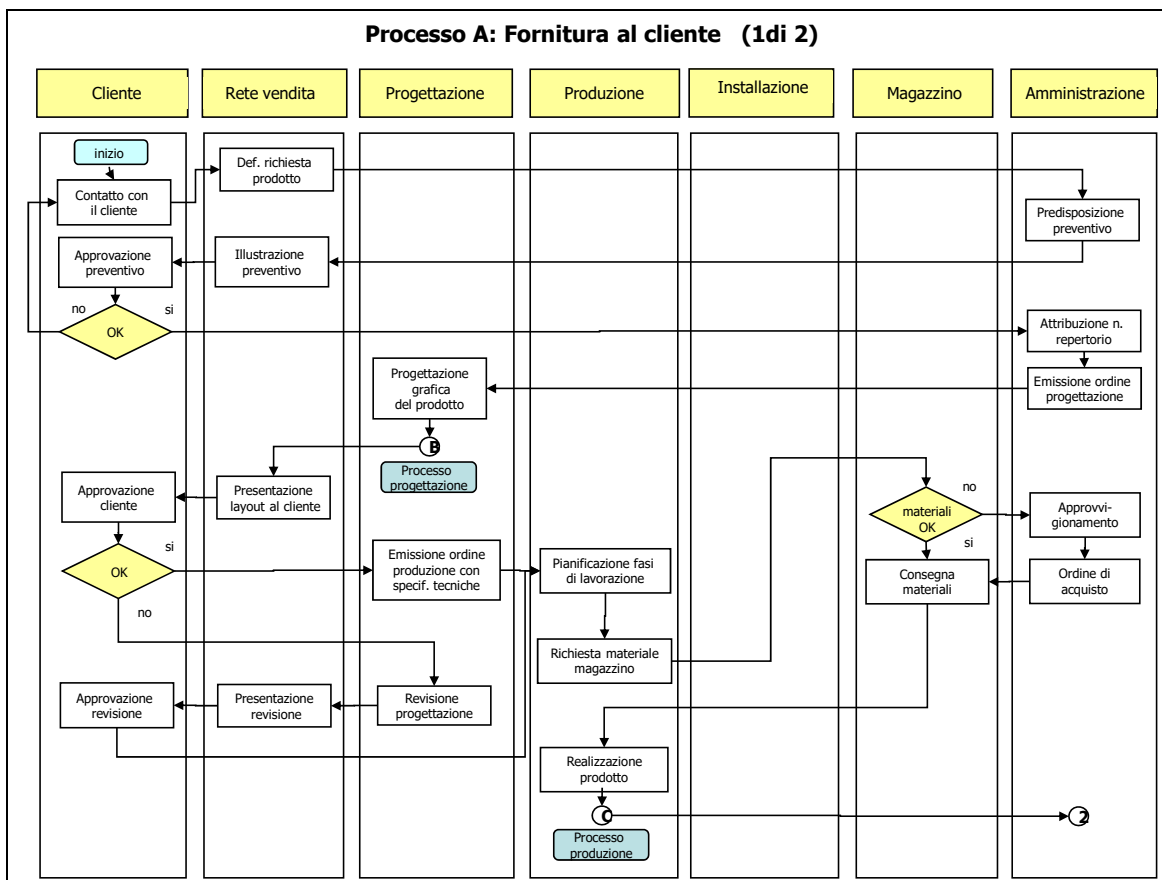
Processo A: Fornitura al cliente (1di 2)

Cliente

Rete vendita

Progettazione

Produzione

Installazione

Magazzino

Amministrazione

inizio

Contatto con il cliente

Def. richiesta prodotto

Predisposizione preventivo

Approvazione preventivo

Illustrazione preventivo

no

si

OK

Attribuzione n. repertorio

Progettazione grafica del prodotto

Emissione ordine progettazione

B

Processo progettazione

Approvazione cliente

Presentazione layout al cliente

no

materiali OK

Approvvi-gionamento

si

OK

Emissione ordine produzione con specif. tecniche

Pianificazione fasi di lavorazione

si

Consegna materiali

Ordine di acquisto

no

Richiesta materiale magazzino

Approvazione revisione

Presentazione revisione

Revisione progettazione

Realizzazione prodotto

C

2

Processo produzione